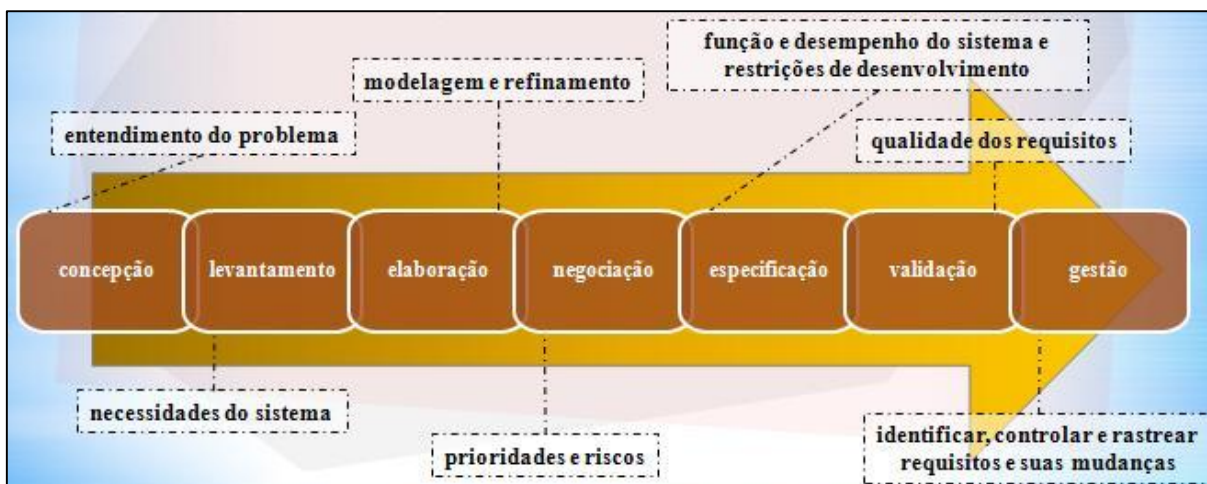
função e desempenho do sistema e restrições de desenvolvimento

modelagem e refinamento

entendimento do problema

qualidade dos requisitos

concepção

levantamento

elaboração

negociação

especificação

validação

gestão

necessidades do sistema

prioridades e riscos

identificar, controlar e rastrear requisitos e suas mudanças